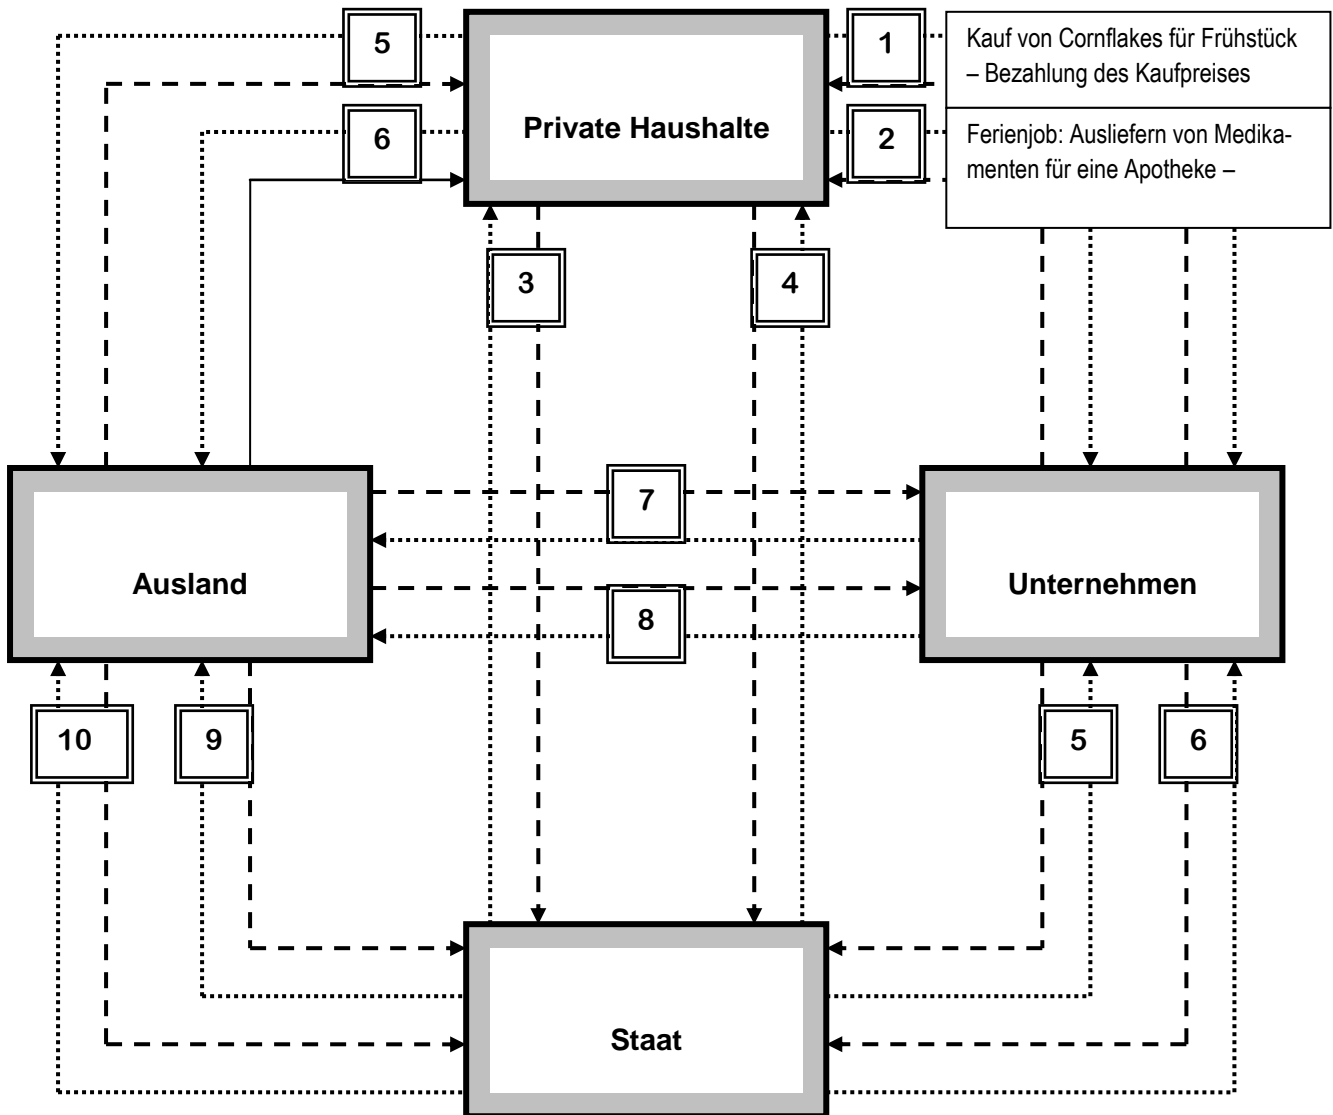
5

Private Haushalte

1

Kauf von Cornflakes für Frühstück – Bezahlung des Kaufpreises

6

2

Ferienjob: Ausliefern von Medikamenten für eine Apotheke –

3

4

Ausland

7

8

Unternehmen

10

9

5

6

Staat